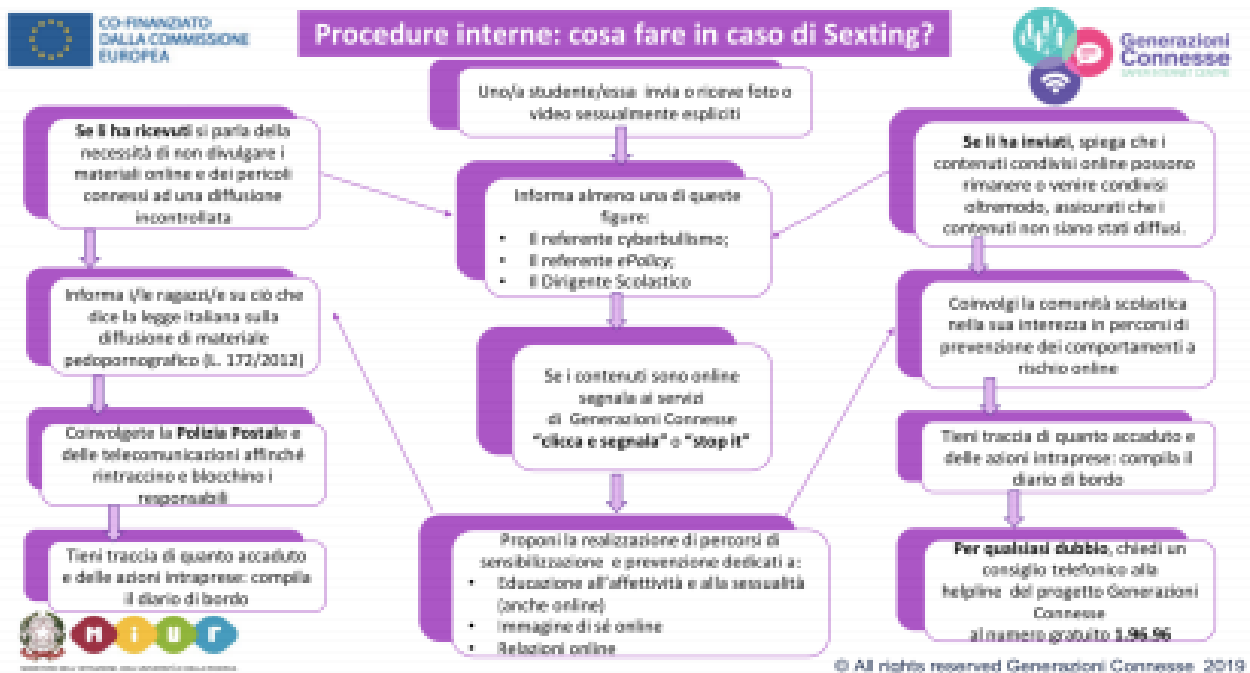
CO-FINANZIATO DALLA COMMISSIONE EUROPEA

Procedure interne: cosa fare in caso di Sexting?

Generazioni Connesse
SAFER INTERNET CENTRE

Uno/a studente/essa invia o riceve foto o video sessualmente espliciti

Se li ha ricevuti si parla della necessità di non divulgare i materiali online e dei pericoli connessi ad una diffusione incontrollata

Informa almeno una di queste figure:
• Il referente cyberbullismo;
• Il referente ePolicy;
• Il Dirigente Scolastico

Se li ha inviati, spiega che i contenuti condivisi online possono rimanere o venire condivisi oltremodo, assicurati che i contenuti non siano stati diffusi.

Informa i/le ragazzi/e su ciò che dice la legge italiana sulla diffusione di materiale pedopornografico (L. 172/2012)

Se i contenuti sono online segnala ai servizi di Generazioni Connesse "clicca e segnala" o "stop it"

Coinvolgi la comunità scolastica nella sua interezza in percorsi di prevenzione dei comportamenti a rischio online

Coinvolgete la Polizia Postale e delle telecomunicazioni affinché rintraccino e blocchino i responsabili

Tieni traccia di quanto accaduto e delle azioni intraprese: compila il diario di bordo

Proponi la realizzazione di percorsi di sensibilizzazione e prevenzione dedicati a:
• Educazione all'affettività e alla sessualità (anche online)
• Immagine di sé online
• Relazioni online

Tieni traccia di quanto accaduto e delle azioni intraprese: compila il diario di bordo

Per qualsiasi dubbio, chiedi un consiglio telefonico alla helpline del progetto Generazioni Connesse al numero gratuito 1.96.96

MIUR

© All rights reserved Generazioni Connesse 2019